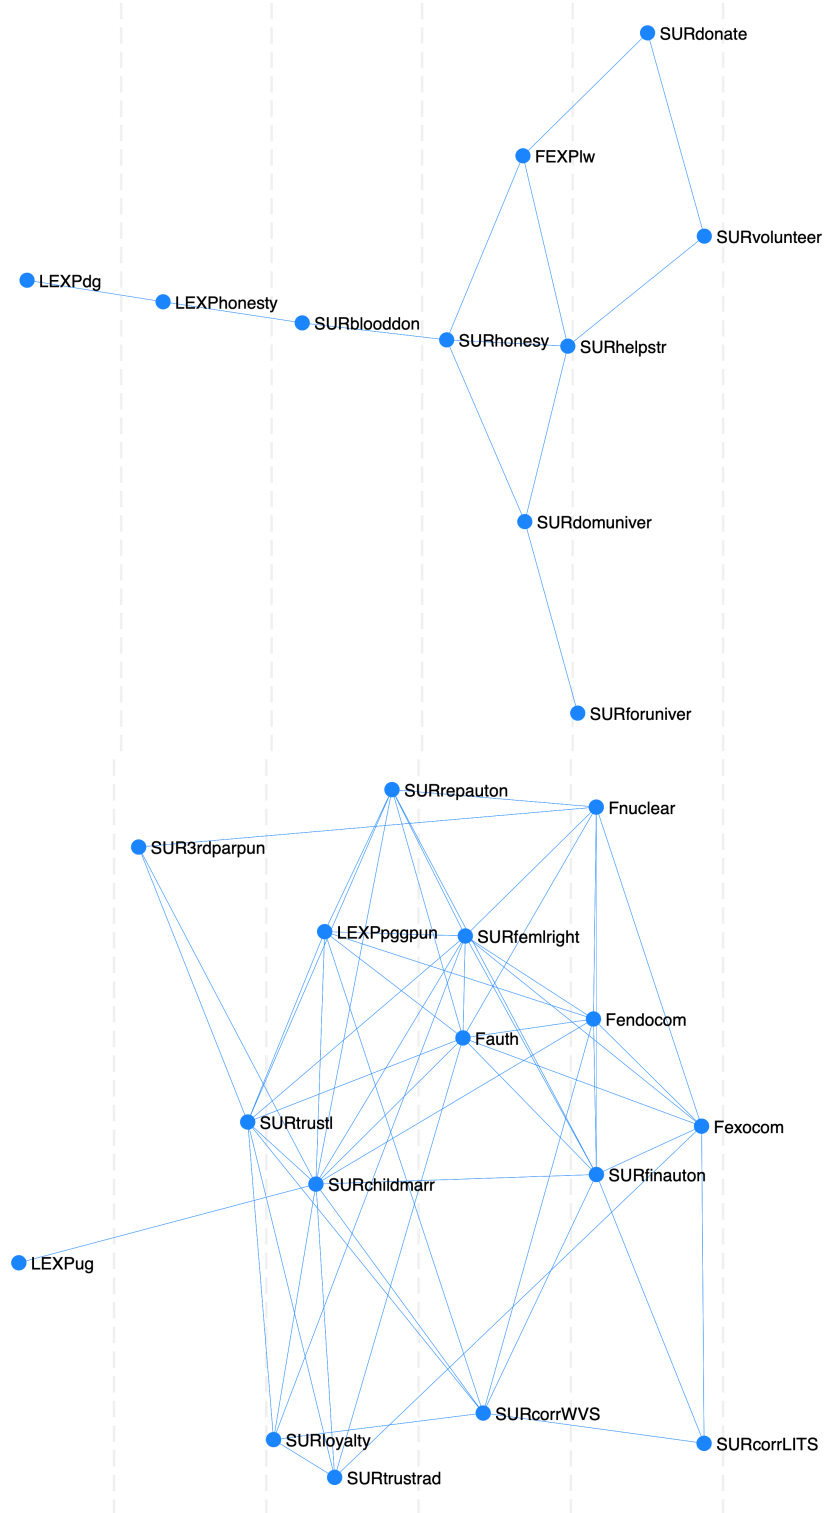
SURdonate
FEXPlw
SURvolunteer
LEXPdg
LEXPhonesty
SURblooddon
SURhonesy
SURhelpstr
SURdomuniver
SURforuniver
SURrepauton
Fnuclear
SUR3rdparpun
LEXPpggpun
SURfemlright
Fendocom
Fauth
SURtrustl
Fexocom
SURfinauton
SURchildmarr
LEXPug
SURcorrWVS
SURloyalty
SURcorrLITS
SURtrustrad